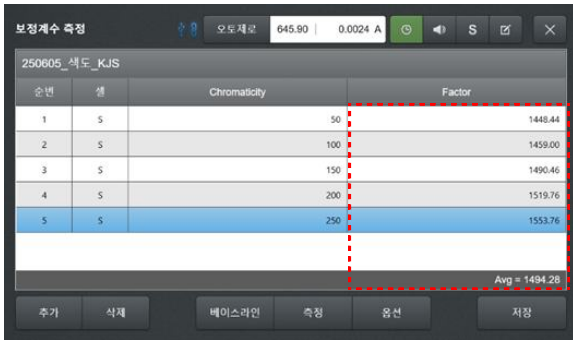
보정계수 측정

오토제로 645.90 0.0024 A

S

250605_색도_KJS

| 순번 | 셀 | Chromaticity | Factor |
|---|---|---|---|
| 1 | S | 50 | 1448.44 |
| 2 | S | 100 | 1459.00 |
| 3 | S | 150 | 1490.46 |
| 4 | S | 200 | 1519.76 |
| 5 | S | 250 | 1553.76 |

Avg = 1494.28

추가 삭제 베이스라인 측정 옵션 저장